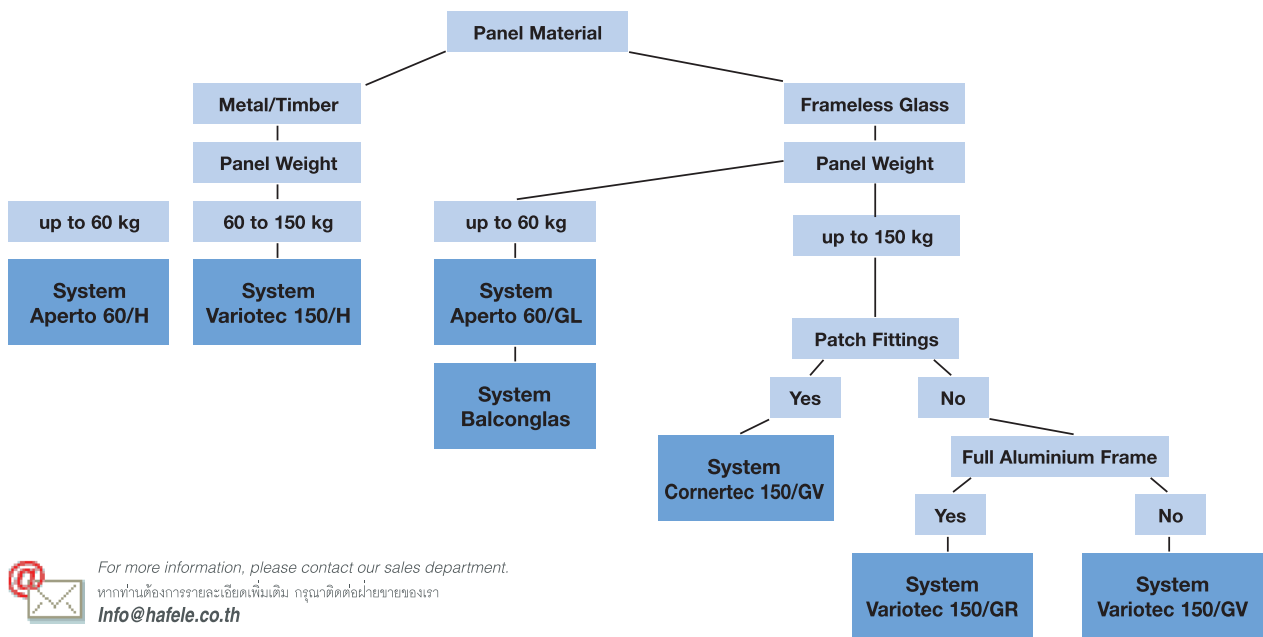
Panel Material

Metal/Timber

Panel Weight

up to 60 kg

60 to 150 kg

System
Aperto 60/H

System
Variotec 150/H

Frameless Glass

Panel Weight

up to 60 kg

System
Aperto 60/GL

System
Balconglas

up to 150 kg

Patch Fittings

Yes

No

System
Cornertec 150/GV

Full Aluminium Frame

Yes

No

System
Variotec 150/GR

System
Variotec 150/GV

For more information, please contact our sales department.
หากท่านต้องการรายละเอียดเพิ่มเติม กรุณาติดต่อฝ่ายขายของเรา
Info@hafele.co.th